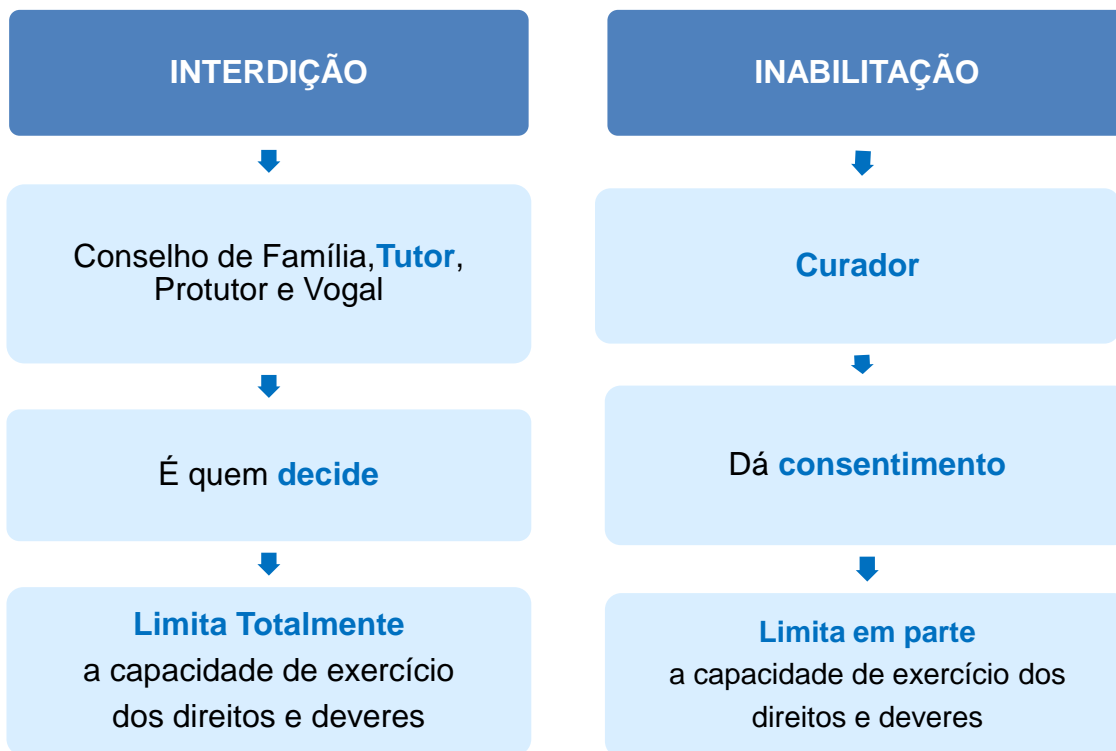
INTERDIÇÃO

Conselho de Família,Tutor, Protutor e Vogal

É quem decide

Limita Totalmente
a capacidade de exercício dos direitos e deveres

INABILITAÇÃO

Curador

Dá consentimento

Limita em parte
a capacidade de exercício dos direitos e deveres